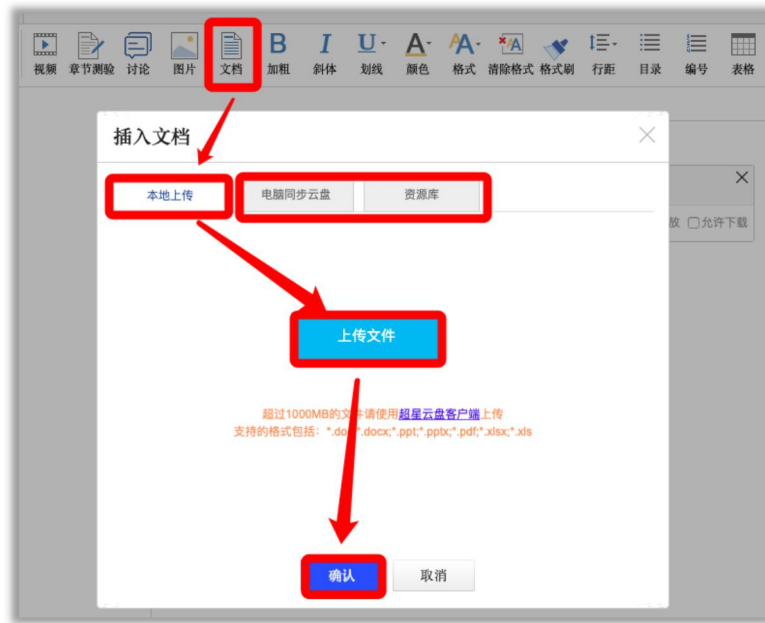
视频 章节测验 讨论 图片 文档 加粗 斜体 划线 颜色 格式 清除格式 格式刷 行距 目录 编号 表格

插入文档

本地上传 电脑同步云盘 资源库

放 允许下载

上传文件

超过1000MB的文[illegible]请使用超星云盘客户端上传
支持的格式包括：*.do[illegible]*.docx;*.ppt;*.pptx;*.pdf;*.xlsx;*.xls

确认 取消